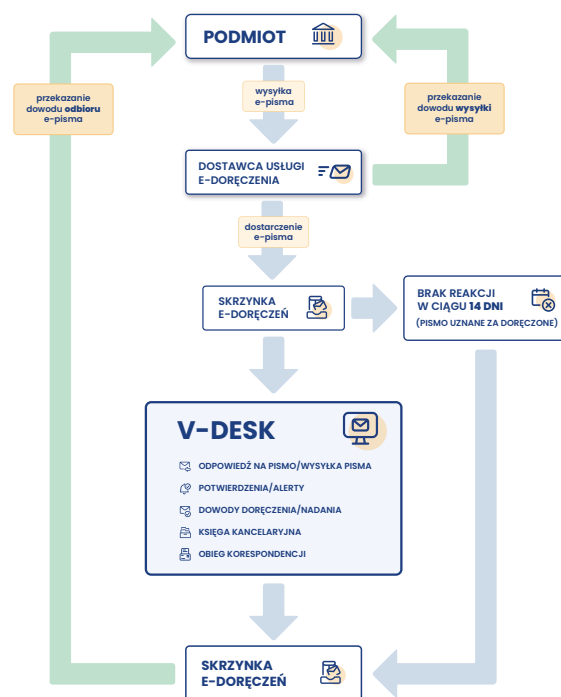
PODMIOT

przekazanie dowodu **odbioru** e-pisma

wysyłka e-pisma

przekazanie dowodu **wysyłki** e-pisma

DOSTAWCA USŁUGI E-DORĘCZENIA

dostarczenie e-pisma

SKRZYNKA E-DORĘCZEŃ

BRAK REAKCJI W CIĄGU **14 DNI** (PISMO UZNANE ZA DORĘCZONE)

V-DESK

ODPOWIEDŹ NA PISMO/WYSYŁKA PISMA

POTWIERDZENIA/ALERTY

DOWODY DORĘCZENIA/NADANIA

KSIĘGA KANCELARYJNA

OBIEG KORESPONDENCJI

SKRZYNKA E-DORĘCZEŃ